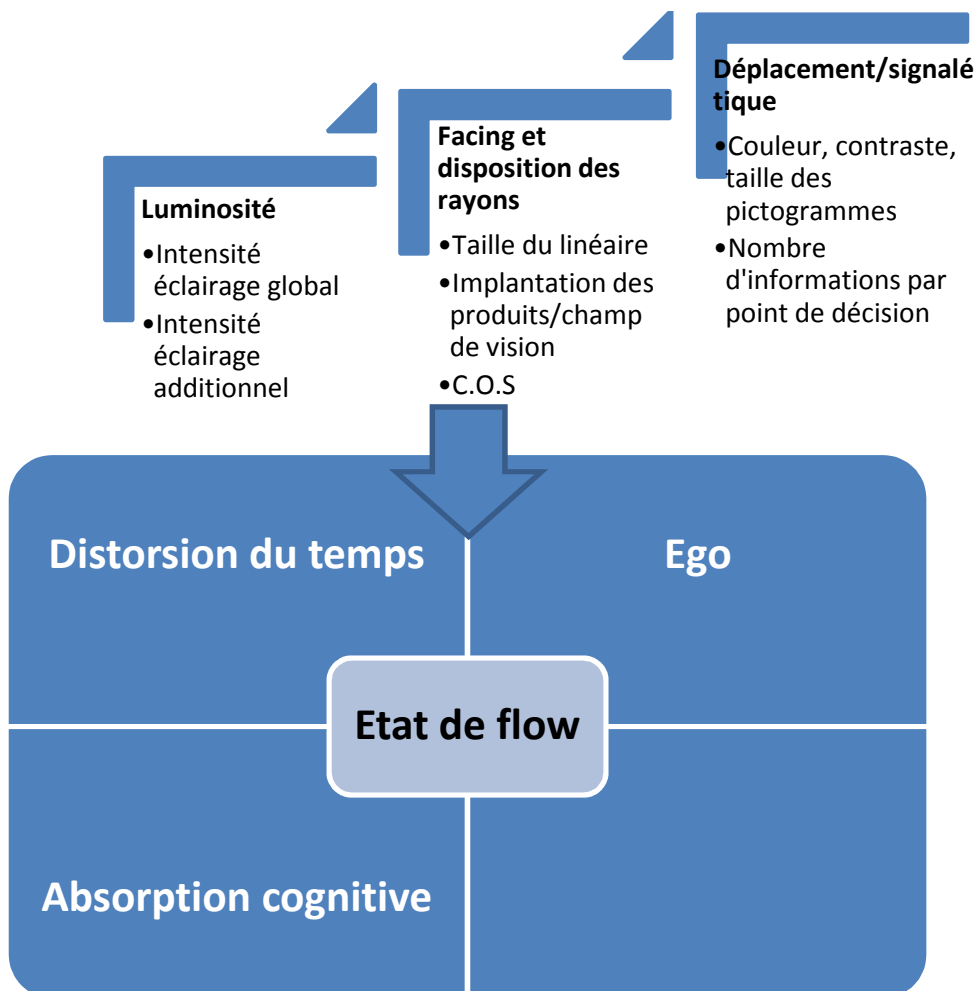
Luminosité

•Intensité éclairage global
•Intensité éclairage additionnel

Facing et disposition des rayons

•Taille du linéaire
•Implantation des produits/champ de vision
•C.O.S

Déplacement/signalétique

•Couleur, contraste, taille des pictogrammes
•Nombre d'informations par point de décision

Distorsion du temps

Ego

Etat de flow

Absorption cognitive